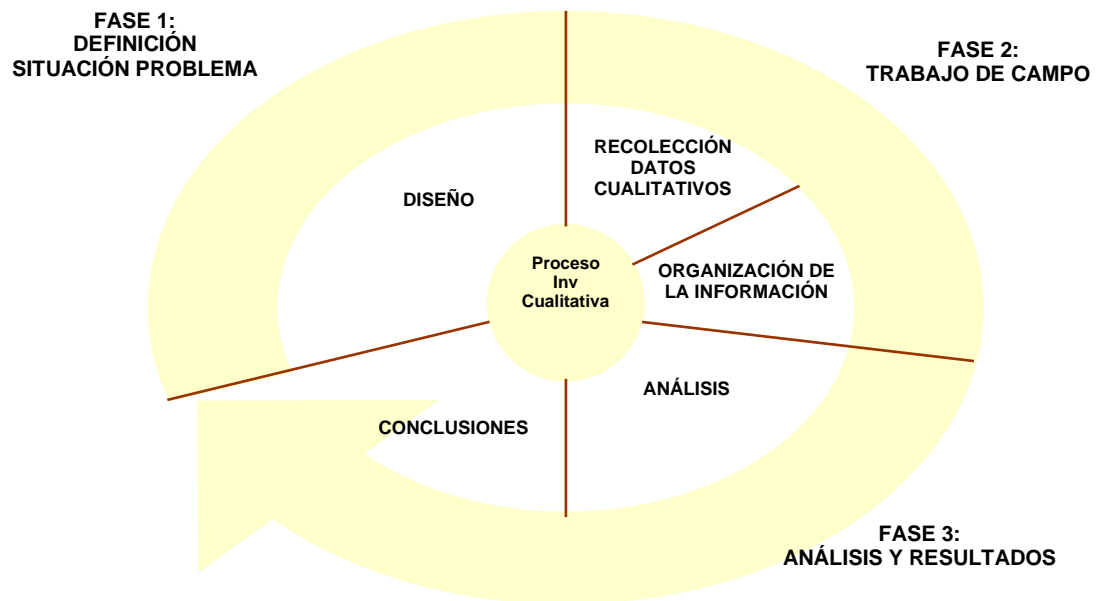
FASE 1:
DEFINICIÓN
SITUACIÓN PROBLEMA

FASE 2:
TRABAJO DE CAMPO

RECOLECCIÓN
DATOS
CUALITATIVOS

DISEÑO

Proceso
Inv
Cualitativa

ORGANIZACIÓN DE
LA INFORMACIÓN

ANÁLISIS

CONCLUSIONES

FASE 3:
ANÁLISIS Y RESULTADOS